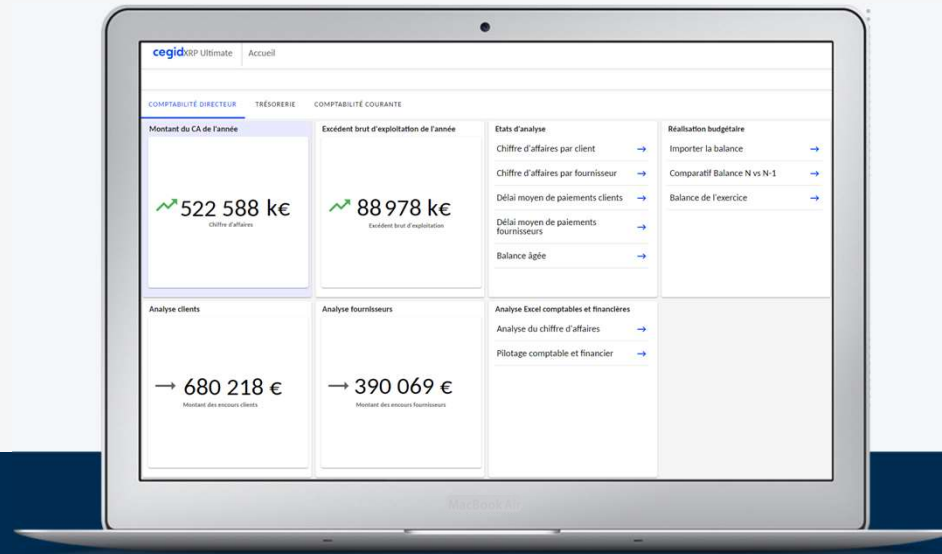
cegidXRP Ultimate Accueil

COMPTABILITÉ DIRECTEUR TRÉSORERIE COMPTABILITÉ COURANTE

Montant du CA de l'année

522 588 k€
Chiffre d'affaires

Excédent brut d'exploitation de l'année

88 978 k€
Excédent brut d'exploitation

Etats d'analyse
Chiffre d'affaires par client →
Chiffre d'affaires par fournisseur →
Délai moyen de paiements clients →
Délai moyen de paiements fournisseurs →
Balance âgée →

Réalisation budgétaire
Importer la balance →
Comparatif Balance N vs N-1 →
Balance de l'exercice →

Analyse clients

→ 680 218 €
Montant des encours clients

Analyse fournisseurs

→ 390 069 €
Montant des encours fournisseurs

Analyse Excel comptables et financières
Analyse du chiffre d'affaires →
Pilotage comptable et financier →

MacBook Air